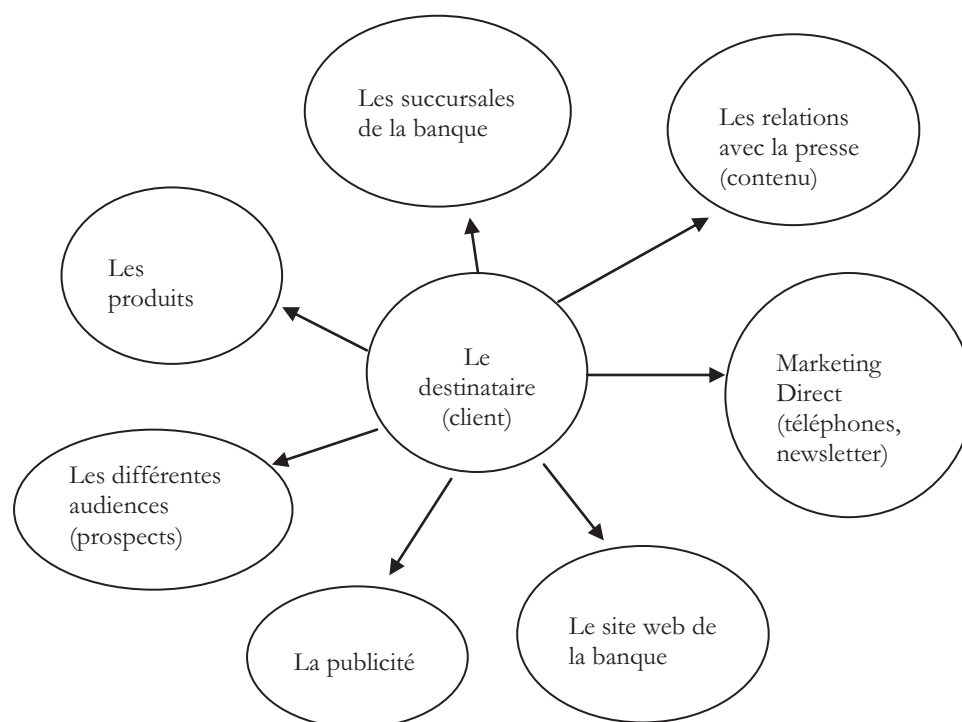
Les succursales de la banque

Les relations avec la presse (contenu)

Les produits

Le destinataire (client)

Marketing Direct (téléphones, newsletter)

Les différentes audiences (prospects)

La publicité

Le site web de la banque